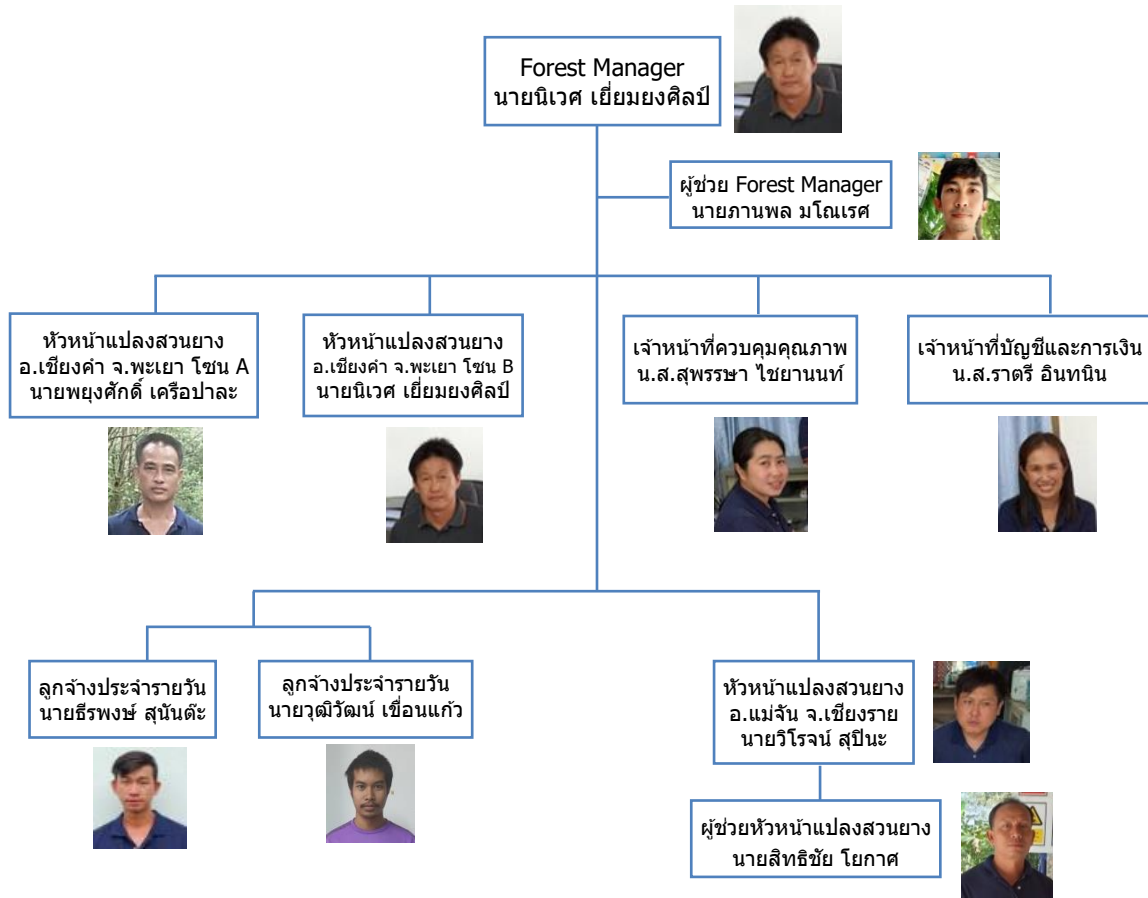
Forest Manager
นายนิเวศ เยี่ยมยงศิลป์

ผู้ช่วย Forest Manager
นายภานพล มโณเรศ

หัวหน้าแปลงสวนยาง
อ.เชียงคำ จ.พะเยา โซน A
นายพยุงศักดิ์ เครือปาละ

หัวหน้าแปลงสวนยาง
อ.เชียงคำ จ.พะเยา โซน B
นายนิเวศ เยี่ยมยงศิลป์

เจ้าหน้าที่ควบคุมคุณภาพ
น.ส.สุพรรษา ไชยานนท์

เจ้าหน้าที่บัญชีและการเงิน
น.ส.ราตรี อินทนิน

ลูกจ้างประจำรายวัน
นายธีรพงษ์ สุนันต๊ะ

ลูกจ้างประจำรายวัน
นายวุฒิวัฒน์ เขื่อนแก้ว

หัวหน้าแปลงสวนยาง
อ.แม่จัน จ.เชียงราย
นายวิโรจน์ สุปินะ

ผู้ช่วยหัวหน้าแปลงสวนยาง
นายสิทธิชัย โยกาศ